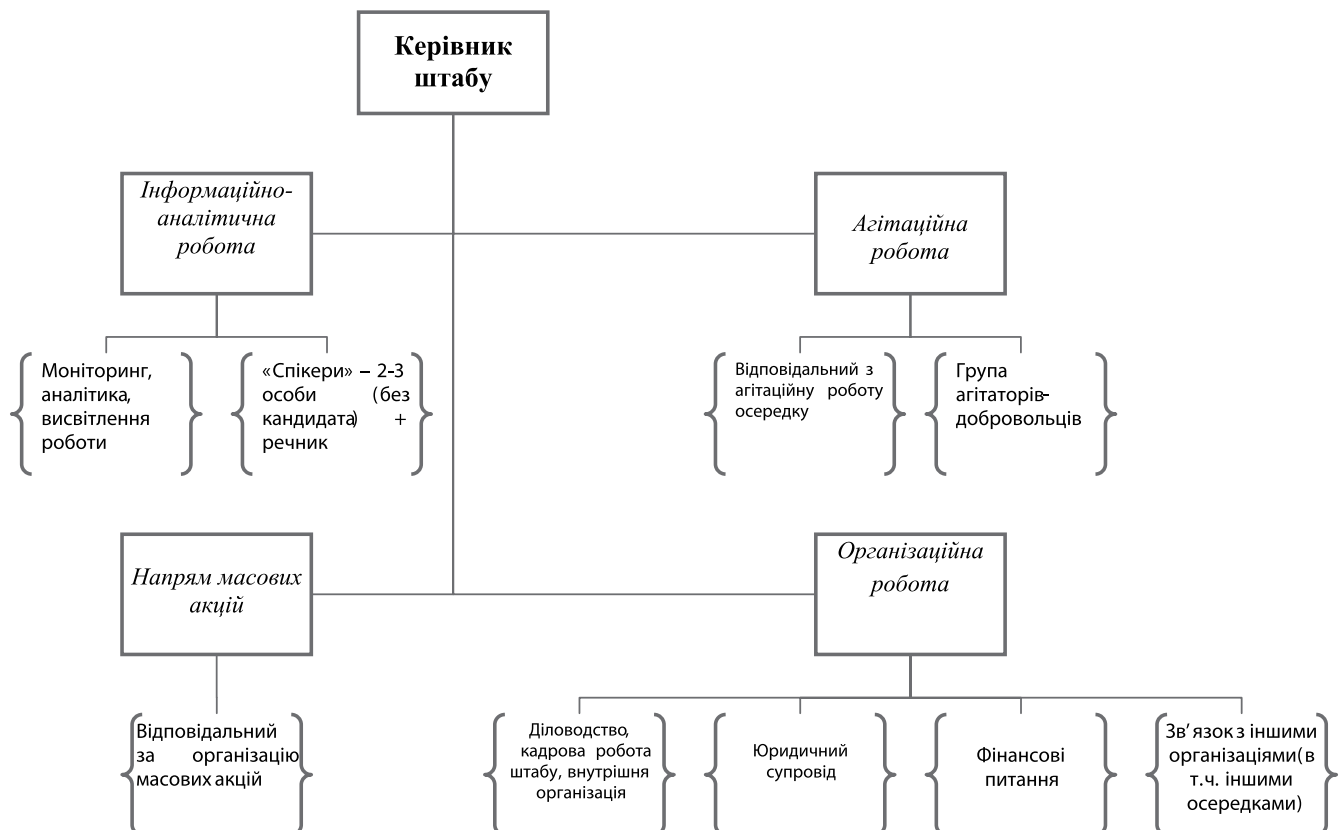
Керівник штабу

Інформаційно-аналітична робота

Агітаційна робота

Моніторинг, аналітика, висвітлення роботи

«Спікери» – 2-3 особи (без кандидата) + речник

Відповідальний з агітаційну роботу осередку

Група агітаторів-добровольців

Напрям масових акцій

Організаційна робота

Відповідальний за організацію масових акцій

Діловодство, кадрова робота штабу, внутрішня організація

Юридичний супровід

Фінансові питання

Зв'язок з іншими організаціями (в т.ч. іншими осередками)